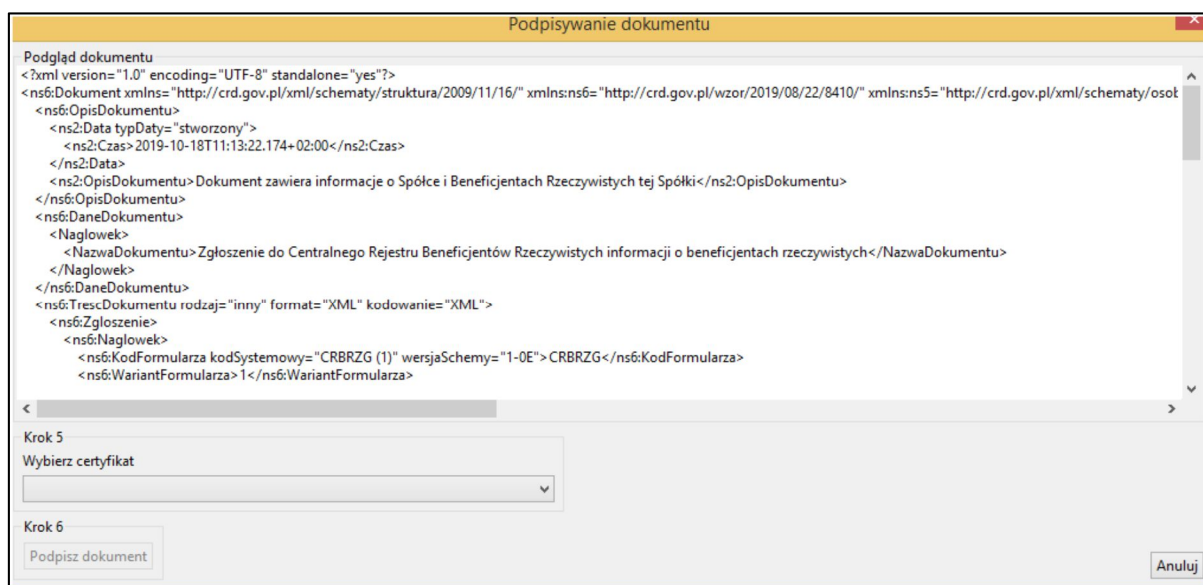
Podpisywanie dokumentu

Podgląd dokumentu

<?xml version="1.0" encoding="UTF-8" standalone="yes"?>
<ns6:Dokument xmlns="http://crd.gov.pl/xml/schematy/struktura/2009/11/16/" xmlns:ns6="http://crd.gov.pl/wzor/2019/08/22/8410/" xmlns:ns5="http://crd.gov.pl/xml/schematy/osob
<ns6:OpisDokumentu>
<ns2:Data typDaty="stworzony">
<ns2:Czas>2019-10-18T11:13:22.174+02:00</ns2:Czas>
</ns2:Data>
<ns2:OpisDokumentu>Dokument zawiera informacje o Spółce i Beneficjentach Rzeczywistych tej Spółki</ns2:OpisDokumentu>
</ns6:OpisDokumentu>
<ns6:DaneDokumentu>
<Naglowek>
<NazwaDokumentu>Zgłoszenie do Centralnego Rejestru Beneficjentów Rzeczywistych informacji o beneficjentach rzeczywistych</NazwaDokumentu>
</Naglowek>
</ns6:DaneDokumentu>
<ns6:TrescDokumentu rodzaj="inny" format="XML" kodowanie="XML">
<ns6:Zgloszenie>
<ns6:Naglowek>
<ns6:KodFormularza kodSystemowy="CRBRZG (1)" wersjaSchemy="1-0E">CRBRZG</ns6:KodFormularza>
<ns6:WariantFormularza>1</ns6:WariantFormularza>

Krok 5
Wybierz certyfikat

Krok 6
Podpisz dokument

Anuluj